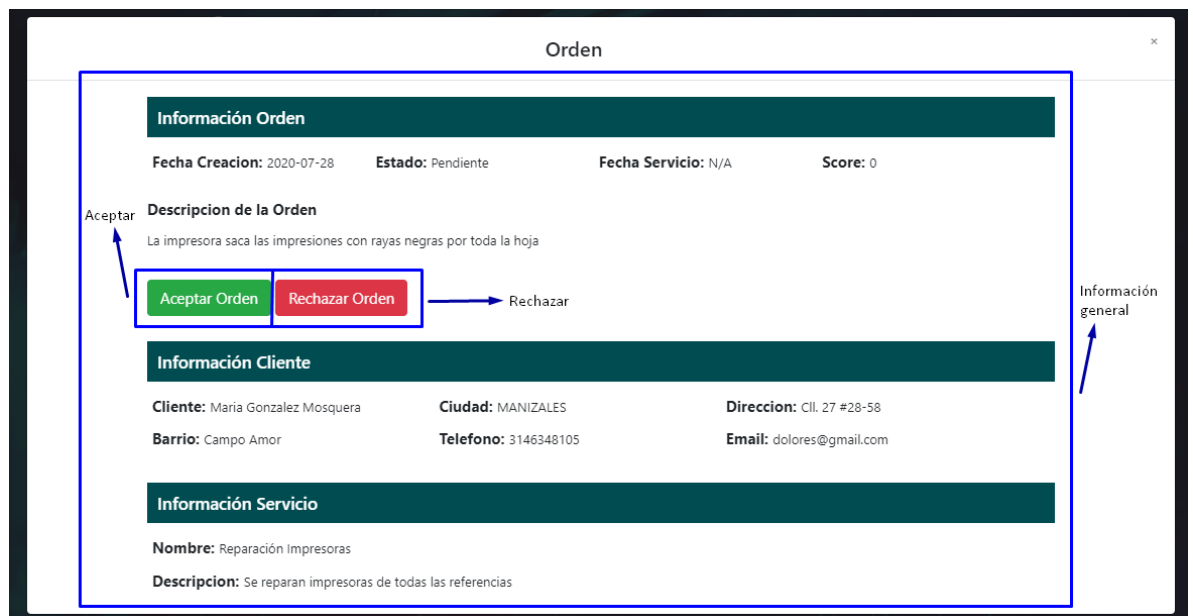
Orden

×

Información Orden

**Fecha Creacion:** 2020-07-28 **Estado:** Pendiente **Fecha Servicio:** N/A **Score:** 0

Aceptar

Descripcion de la Orden

La impresora saca las impresiones con rayas negras por toda la hoja

Aceptar Orden Rechazar Orden

Rechazar

Información general

Información Cliente

**Cliente:** Maria Gonzalez Mosquera **Ciudad:** MANIZALES **Direccion:** Cll. 27 #28-58

**Barrio:** Campo Amor **Telefono:** 3146348105 **Email:** dolores@gmail.com

Información Servicio

**Nombre:** Reparación Impresoras

**Descripcion:** Se reparan impresoras de todas las referencias